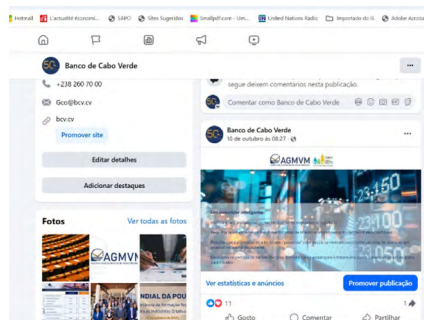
Hotmail L'actualité économi... SAPO Sites Sugeridos Smallpdf.com - Um... United Nations Radio Importado do IE Adobe Acrob

Banco de Cabo Verde

+238 260 70 00

Gcci@bcv.cv

bcv.cv

Promover site

Editar detalhes

Adicionar destaques

Fotos

Ver todas as fotos

AGMVM

NDIAL DA POU

segue deixem comentários nesta publicação.

Comentar como Banco de Cabo Verde

Banco de Cabo Verde
10 de outubro às 08:27

AGMVM

23:50

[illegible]

Ver estatísticas e anúncios

Promover publicação

11

1

Gosto

Comentar

Partilhar